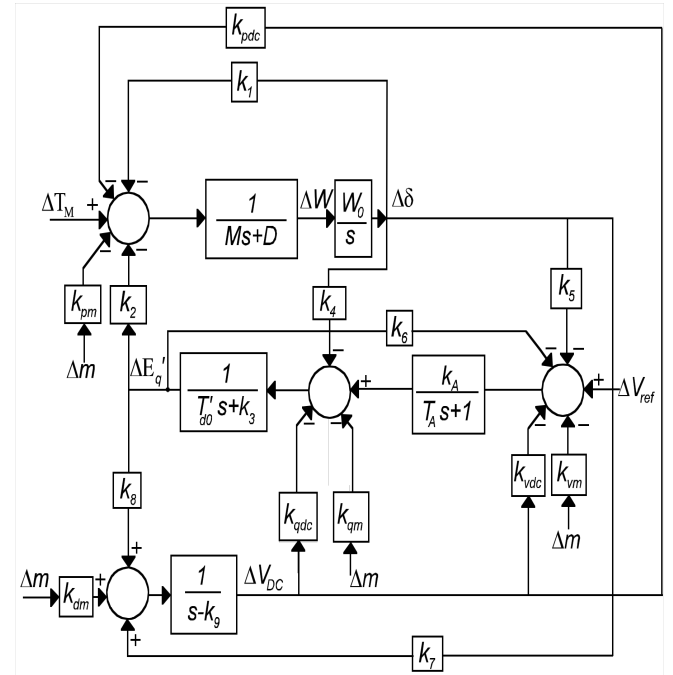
$k_{pdc}$

$k_1$

$\Delta T_M$ +

−

−

−

−

$\frac{1}{Ms+D}$

$\Delta W$

$\frac{W_0}{s}$

$\Delta\delta$

$k_{pm}$

$k_2$

$\Delta m$

$k_4$

$k_5$

$k_6$

$\Delta E_q'$

$\frac{1}{T_{d0}'s+k_3}$

−

+

$\frac{k_A}{T_As+1}$

−

−

+

$\Delta V_{ref}$

−

−

−

−

$k_8$

$k_{qdc}$

$k_{qm}$

$k_{vdc}$

$k_{vm}$

$\Delta m$

+

$\Delta m$

$k_{dm}$

$\frac{1}{s-k_9}$

$\Delta V_{DC}$

$\Delta m$

+

$k_7$